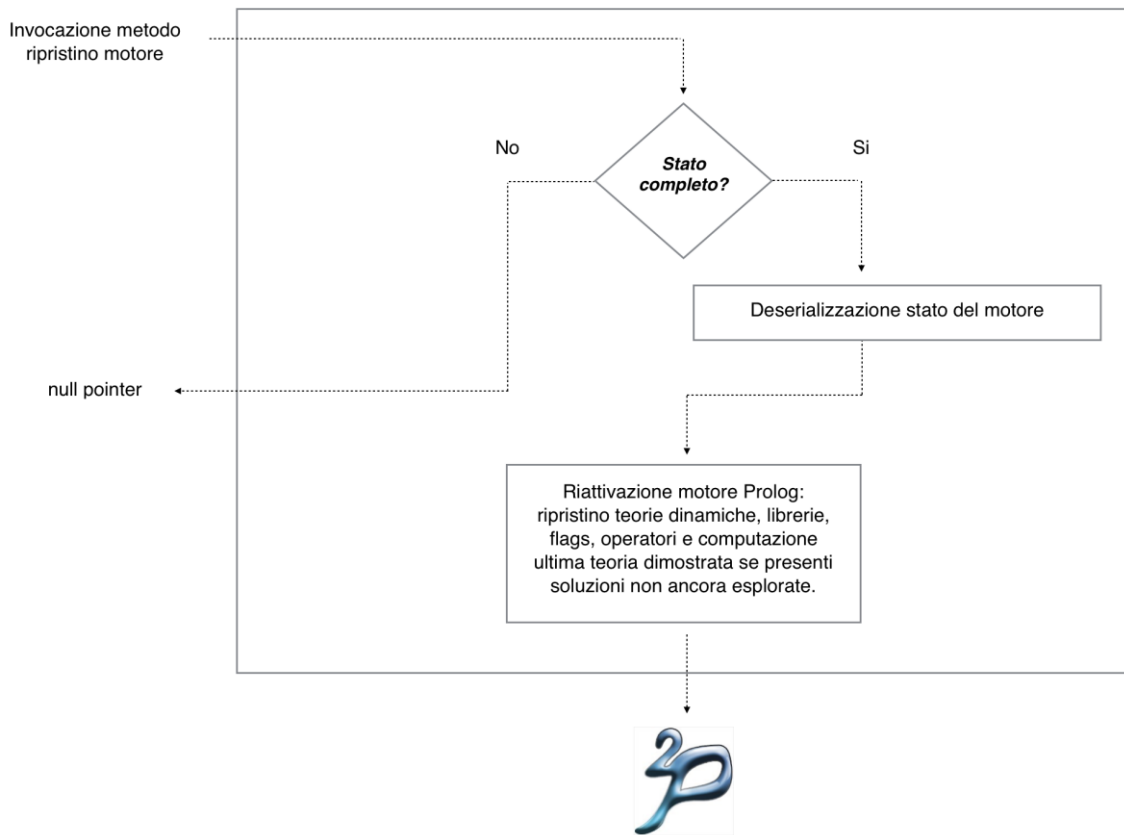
Invocazione metodo ripristino motore

No

Stato completo?

Si

Deserializzazione stato del motore

null pointer

Riattivazione motore Prolog: ripristino teorie dinamiche, librerie, flags, operatori e computazione ultima teoria dimostrata se presenti soluzioni non ancora esplorate.